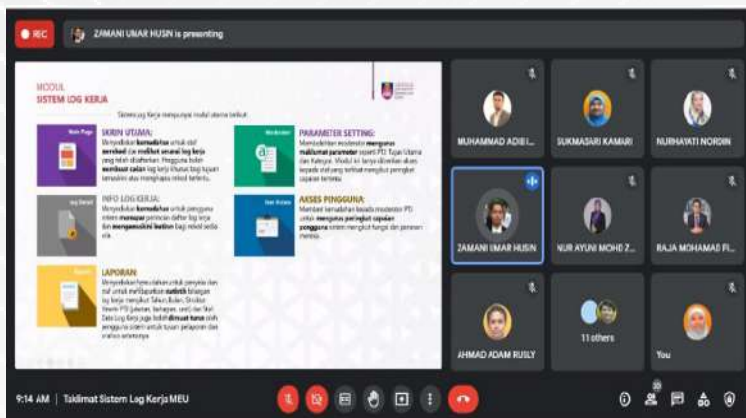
REC

ZAMANI UMAR HUSIN is presenting

MODUL
SISTEM LOG KERJA

Sistem Log Kerja mempunyai modul utama berikut:

SKRIN UTAMA:
Menyediakan kemudahan untuk staf memohon dan melihat senarai log kerja yang telah dikehendaki. Pengguna boleh membuat catatan log kerja khusus bagi tujuan semakan atau menghapus rekod tertentu.

PARAMETER SETTING:
Memudahkan moderator mengurus maklumat parameter seperti PTJ, Tujuan Utama dan Kategori. Modul ini hanya dibenarkan akses kepada staf yang terlibat mengikut peringkat capaian tertentu.

INFO LOG KERJA:
Menyediakan kemudahan untuk pengguna sistem memapar perincian daftar log kerja dan mengemaskini butiran bagi rekod sedia ada.

AKSES PENGGUNA:
Memberi kemudahan kepada moderator PTJ untuk mengurus peringkat capaian pengguna sistem mengikut fungsi dan peranan masing.

LAPORAN:
Menyediakan fungsi laporan untuk penyelia dan staf untuk melihat statistik bilangan log kerja mengikut Tahun, Bulan, Struktur Waktu PTJ (jabatan, bahagian, unit) dan Staf. Data Log Kerja juga boleh dimuat turun oleh pengguna sistem untuk tujuan pelaporan dan analisis seterusnya.

MUHAMMAD ADIB I...
SUKMASARI KAMARI
NURHAYATI NORDIN
ZAMANI UMAR HUSIN
NUR AYUNI MOHD Z...
RAJA MOHAMAD FI...
AHMAD ADAM RUSLY
11 others
You

9:14 AM | Taklimat Sistem Log Kerja MEU
20